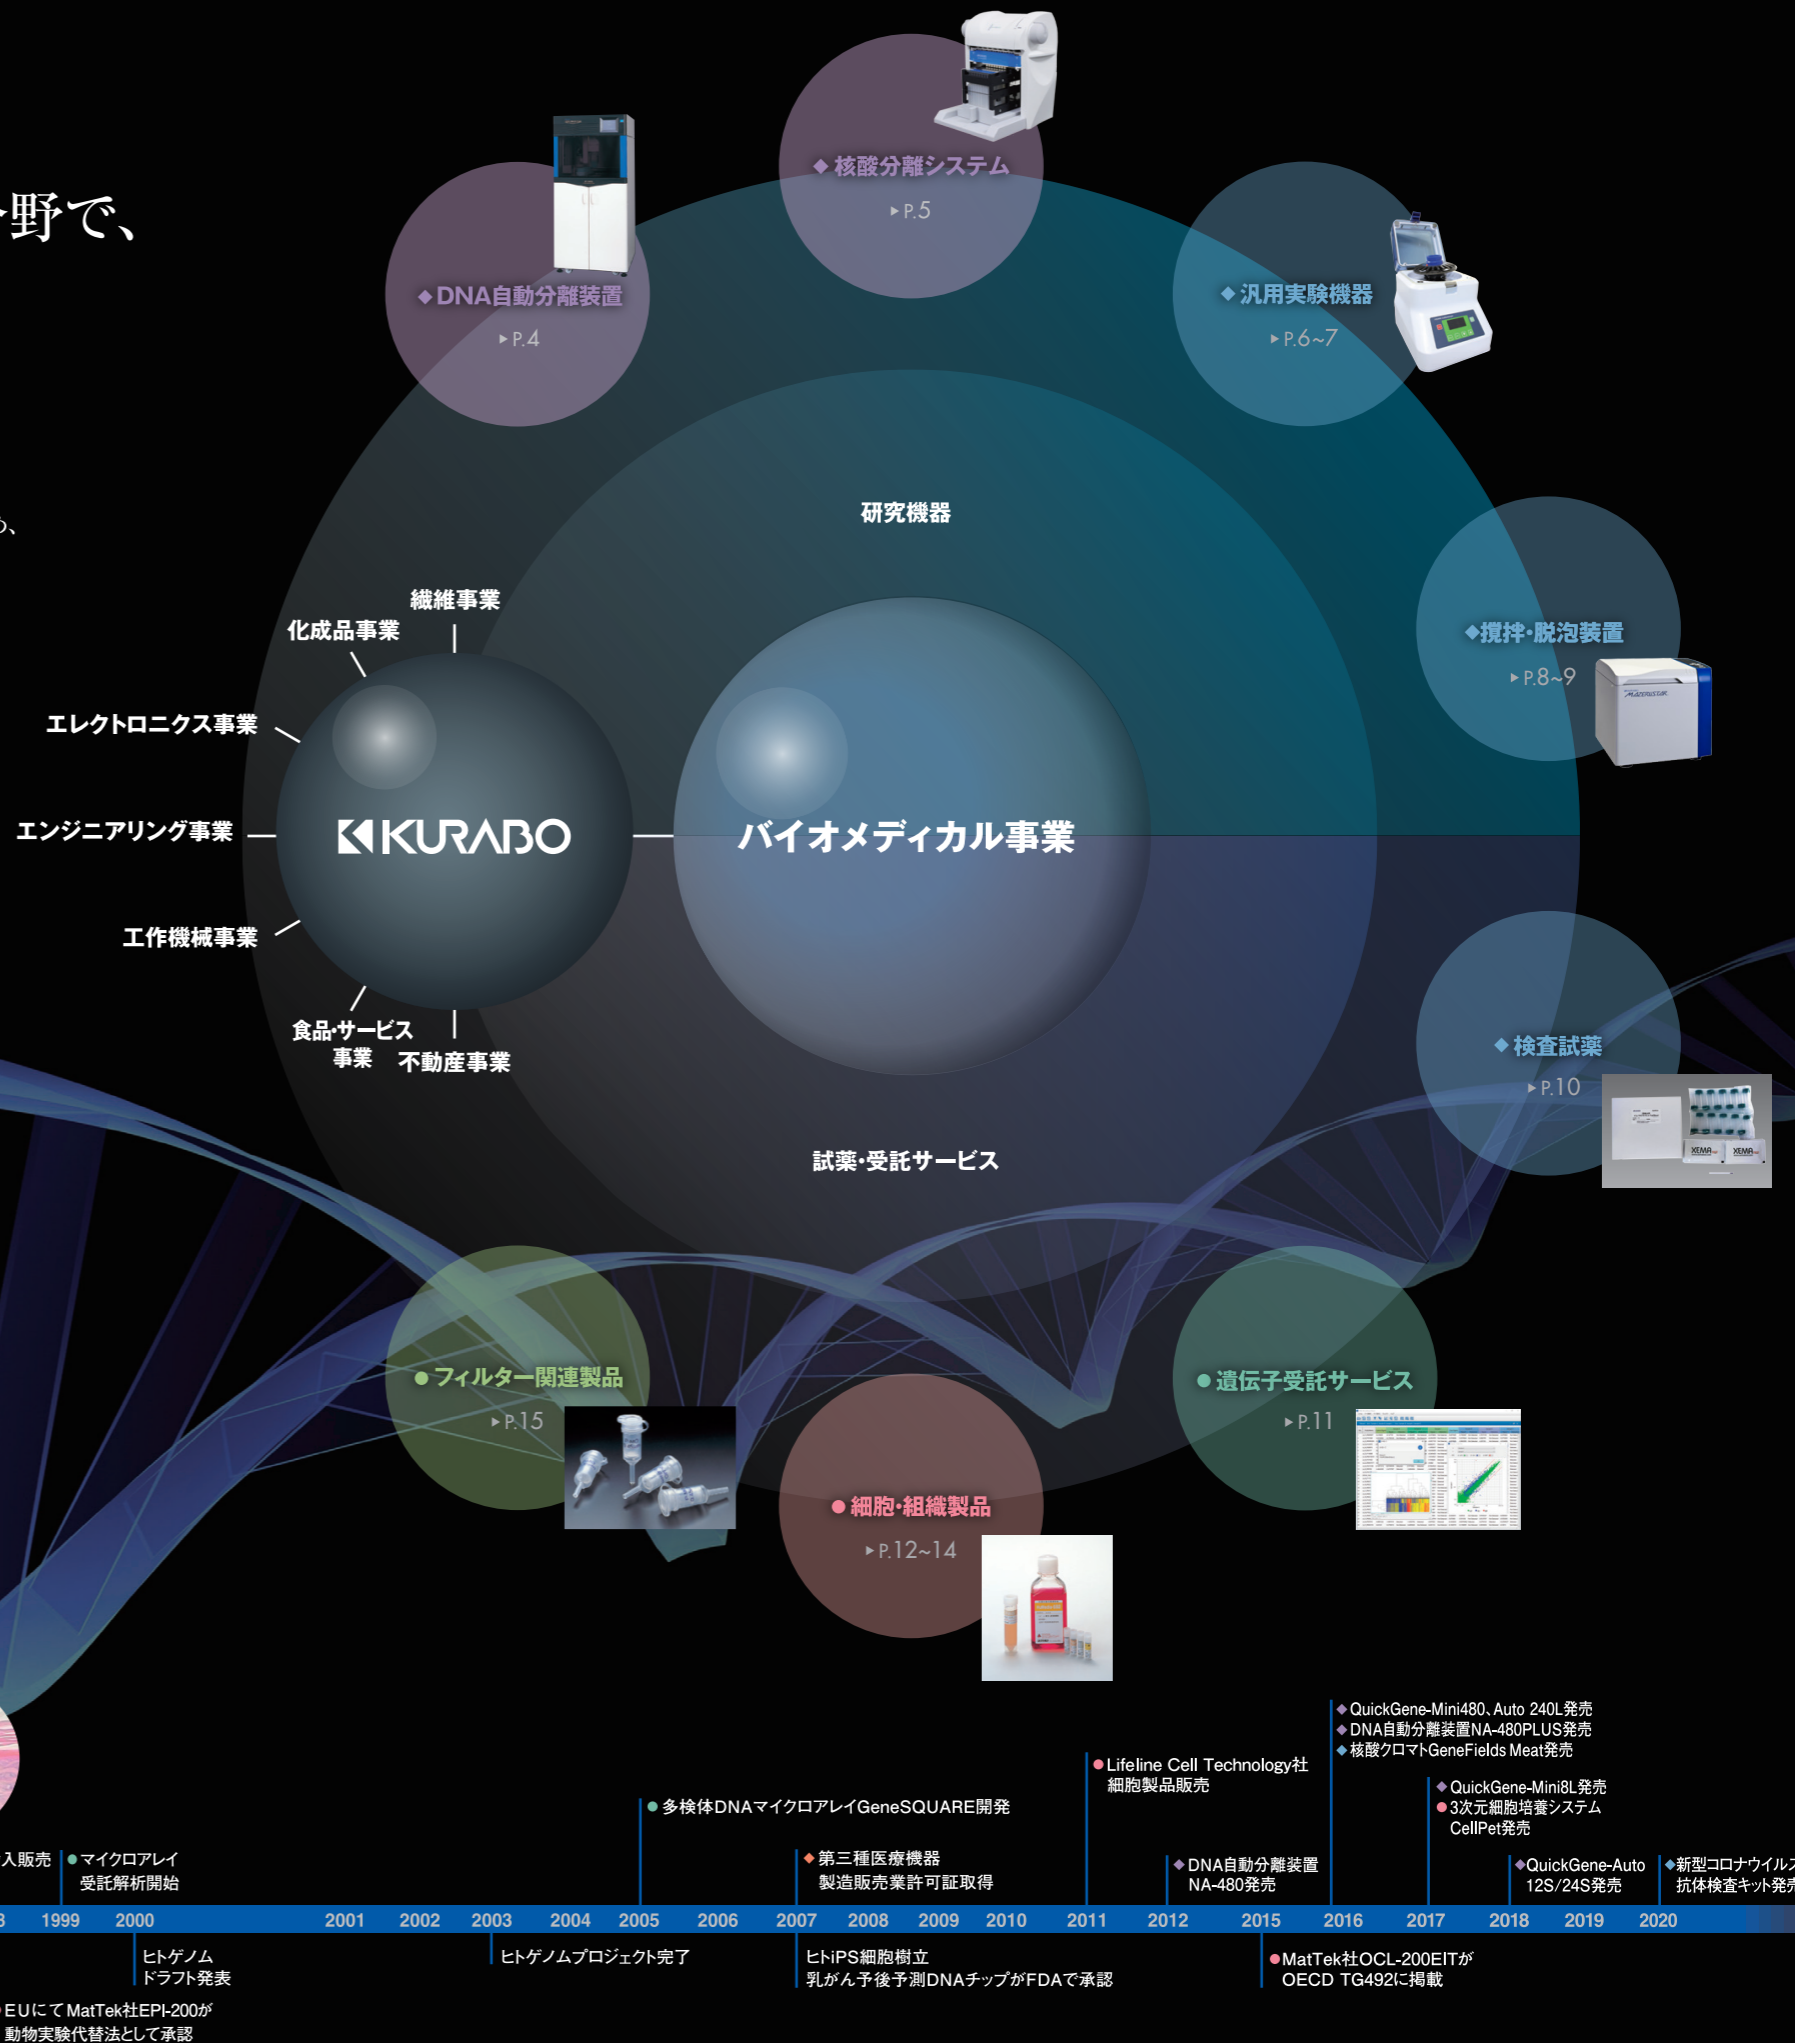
野で、

◆核酸分離システム
▸P.5

◆DNA自動分離装置
▸P.4

◆汎用実験機器
▸P.6~7

研究機器

繊維事業
化成品事業
エレクトロニクス事業
エンジニアリング事業
工作機械事業
食品・サービス事業
不動産事業

KURABO

バイオメディカル事業

◆撹拌・脱泡装置
▸P.8~9

◆検査試薬
▸P.10

試薬・受託サービス

●フィルター関連製品
▸P.15

●遺伝子受託サービス
▸P.11

●細胞・組織製品
▸P.12~14

入販売
●マイクロアレイ受託解析開始
●多検体DNAマイクロアレイGeneSQUARE開発
◆第三種医療機器製造販売業許可証取得
●Lifeline Cell Technology社細胞製品販売
◆DNA自動分離装置NA-480発売
◆QuickGene-Mini480、Auto 240L発売
◆DNA自動分離装置NA-480PLUS発売
◆核酸クロマトGeneFields Meat発売
◆QuickGene-Mini8L発売
●3次元細胞培養システムCellPet発売
◆QuickGene-Auto 12S/24S発売
◆新型コロナウイルス抗体検査キット発売

1999 2000 2001 2002 2003 2004 2005 2006 2007 2008 2009 2010 2011 2012 2015 2016 2017 2018 2019 2020

ヒトゲノムドラフト発表
ヒトゲノムプロジェクト完了
ヒトiPS細胞樹立
乳がん予後予測DNAチップがFDAで承認
●MatTek社OCL-200EITがOECD TG492に掲載
EUにてMatTek社EPI-200が動物実験代替法として承認